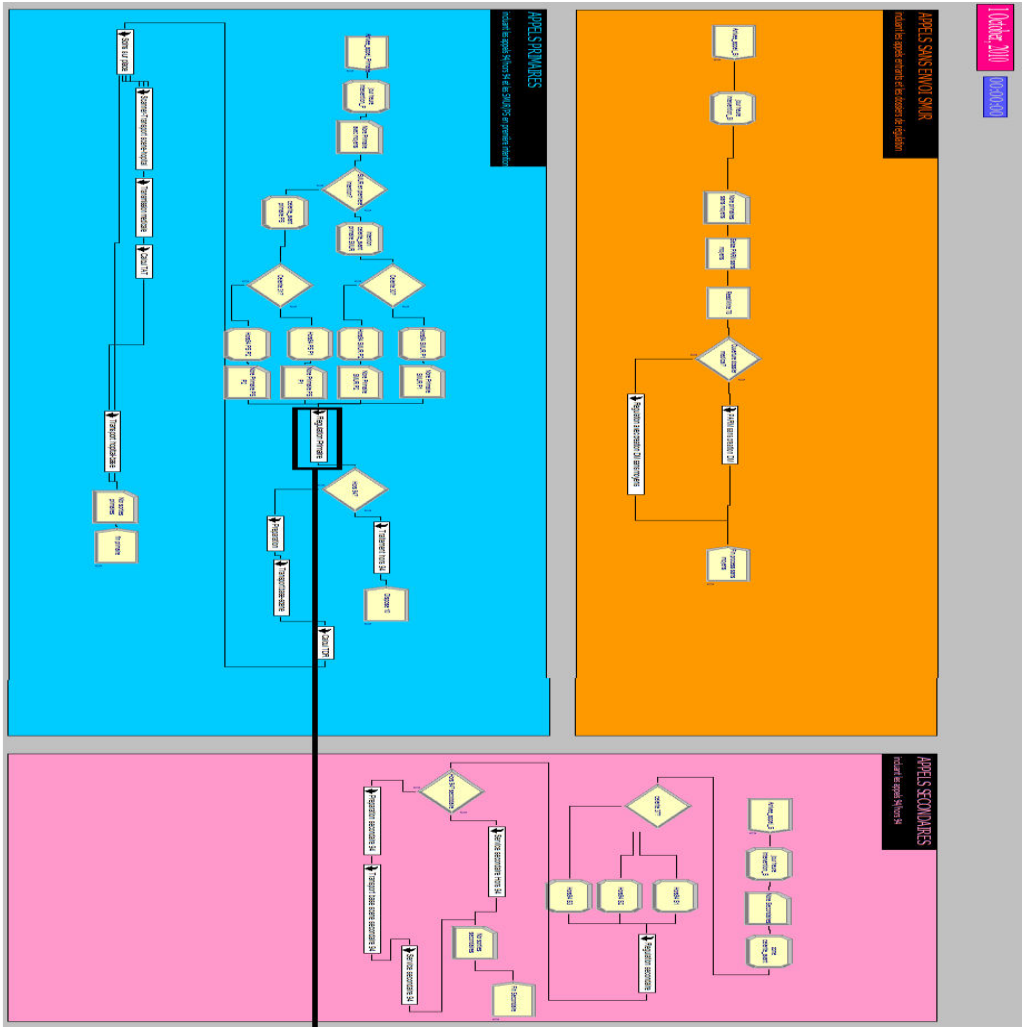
1 Octobre 2010

00:00:00

APPELS PRIMAIRES

incluant les appels hors 94 et les SMUR/PS en première intention

APPELS SANS ENVOI SMUR

incluant les appels entrants et les dossiers de régulation

APPELS SECONDAIRES

incluant les appels hors 94

Régulation Primaire

Transport primaire

Sortie du patient

Régulation

Transport secondaire

Régulation secondaire

Calcul TIP

Calcul TST

Transmission hospitalière

Fin primaires

Fin secondaires

Dossiers re

Régulation secondaire 24 avec moyens

Fin appels sans envoi

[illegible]